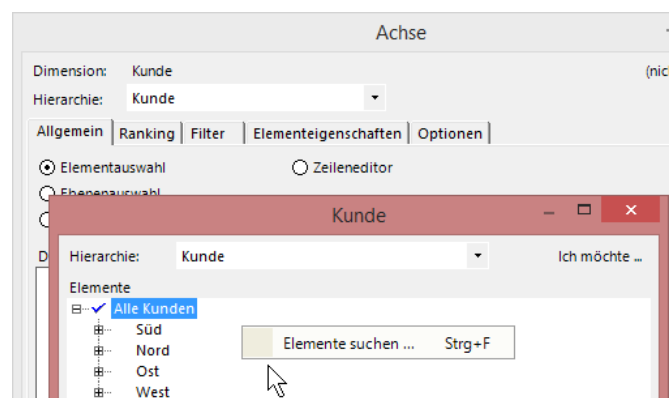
Achse

Dimension: Kunde (nic

Hierarchie: Kunde

Allgemein | Ranking | Filter | Elementeigenschaften | Optionen

Elementauswahl
Zeileneditor
Ebenenauswahl

D

Kunde

Hierarchie: Kunde
Ich möchte ...

Elemente
Alle Kunden
Süd
Nord
Ost
West

Elemente suchen ... Strg+F